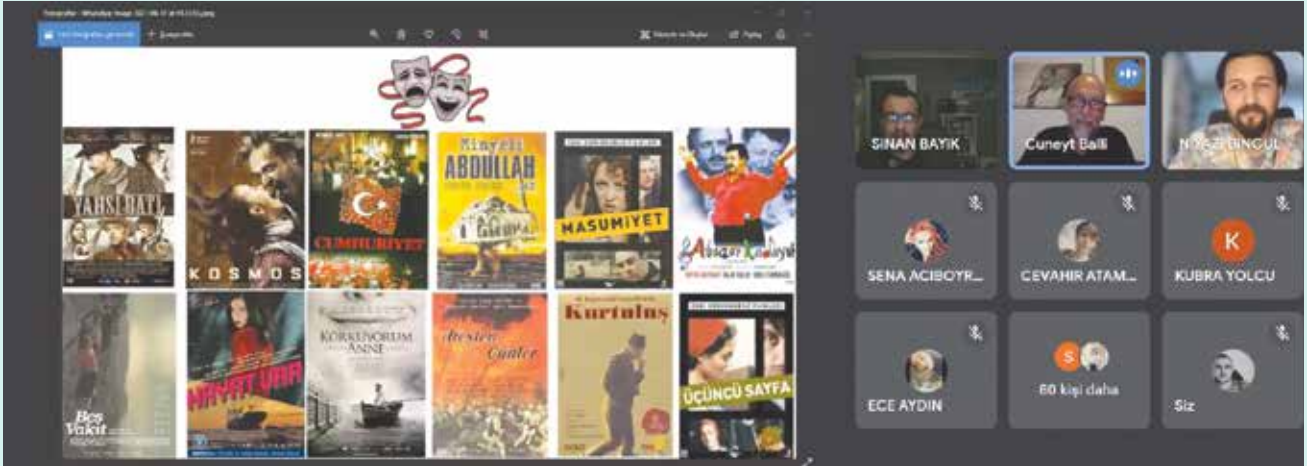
YAHŞİ BATI
KOSMOS
CUMHURİYET
Kinyas ABDULLAH
MASUMİYET
Abuk Sabuk 1 Film
Beş Vakit
HAYAT VAR
KORKUYORUM ANNE
Ateşten Günler
Kurtuluş
ÜÇÜNCÜ SAYFA

SINAN BAYIK
Cuneyt Balli
NIYAZI BINGUL
SENA ACIBOYR...
CEVAHIR ATAM...
K
KUBRA YOLCU
ECE AYDIN
S
60 kişi daha
Siz